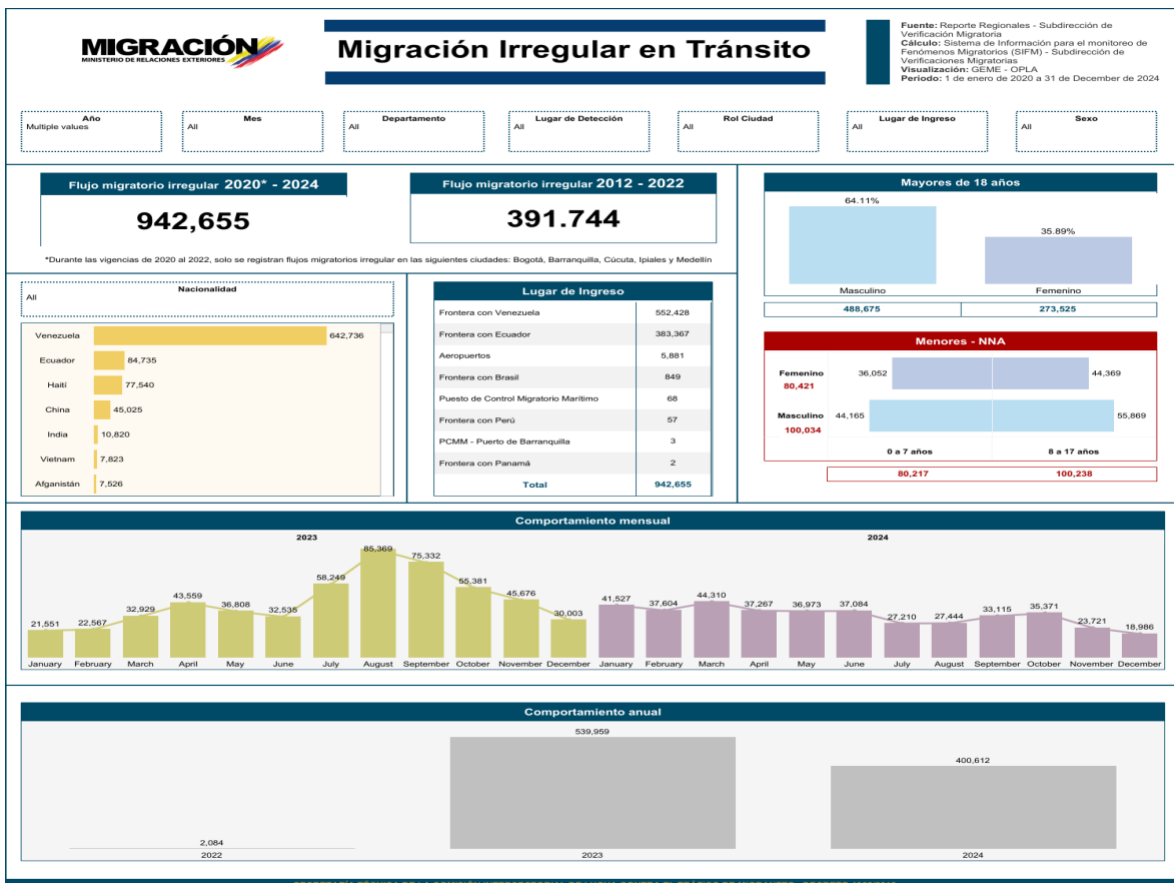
MIGRACIÓN
MINISTERIO DE RELACIONES EXTERIORES

Migración Irregular en Tránsito

Fuente: Reporte Regionales - Subdirección de Verificación Migratoria
Cálculo: Sistema de Información para el monitoreo de Fenómenos Migratorios (SIFM) - Subdirección de Verificaciones Migratorias
Visualización: GEME - OPLA
Periodo: 1 de enero de 2020 a 31 de December de 2024

| Año | Mes | Departamento | Lugar de Detección | Rol Ciudad | Lugar de Ingreso | Sexo |
|---|---|---|---|---|---|---|
| Multiple values | All | All | All | All | All | All |

Flujo migratorio irregular 2020* - 2024
942,655

Flujo migratorio irregular 2012 - 2022
391.744

*Durante las vigencias de 2020 al 2022, solo se registran flujos migratorios irregular en las siguientes ciudades: Bogotá, Barranquilla, Cúcuta, Ipiales y Medellín

Mayores de 18 años
64.11%
35.89%
Masculino
Femenino
488,675
273,525

Nacionalidad
All

| Venezuela | 642,736 |
|---|---|
| Ecuador | 84,735 |
| Haití | 77,540 |
| China | 45,025 |
| India | 10,820 |
| Vietnam | 7,823 |
| Afganistán | 7,526 |

| Lugar de Ingreso | |
|---|---|
| Frontera con Venezuela | 552,428 |
| Frontera con Ecuador | 383,367 |
| Aeropuertos | 5,881 |
| Frontera con Brasil | 849 |
| Puesto de Control Migratorio Marítimo | 68 |
| Frontera con Perú | 57 |
| PCMM - Puerto de Barranquilla | 3 |
| Frontera con Panamá | 2 |
| Total | 942,655 |

Menores - NNA

| | 0 a 7 años | 8 a 17 años |
|---|---|---|
| Femenino 80,421 | 36,052 | 44,369 |
| Masculino 100,034 | 44,165 | 55,869 |
| | 80,217 | 100,238 |

Comportamiento mensual
2023
2024

| 2023 | January | February | March | April | May | June | July | August | September | October | November | December |
|---|---|---|---|---|---|---|---|---|---|---|---|---|
| | 21,551 | 22,567 | 32,929 | 43,559 | 36,808 | 32,535 | 58,249 | 85,369 | 75,332 | 55,381 | 45,676 | 30,003 |

| 2024 | January | February | March | April | May | June | July | August | September | October | November | December |
|---|---|---|---|---|---|---|---|---|---|---|---|---|
| | 41,527 | 37,604 | 44,310 | 37,267 | 36,973 | 37,084 | 27,210 | 27,444 | 33,115 | 35,371 | 23,721 | 18,986 |

Comportamiento anual

| 2022 | 2023 | 2024 |
|---|---|---|
| 2,084 | 539,959 | 400,612 |

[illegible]